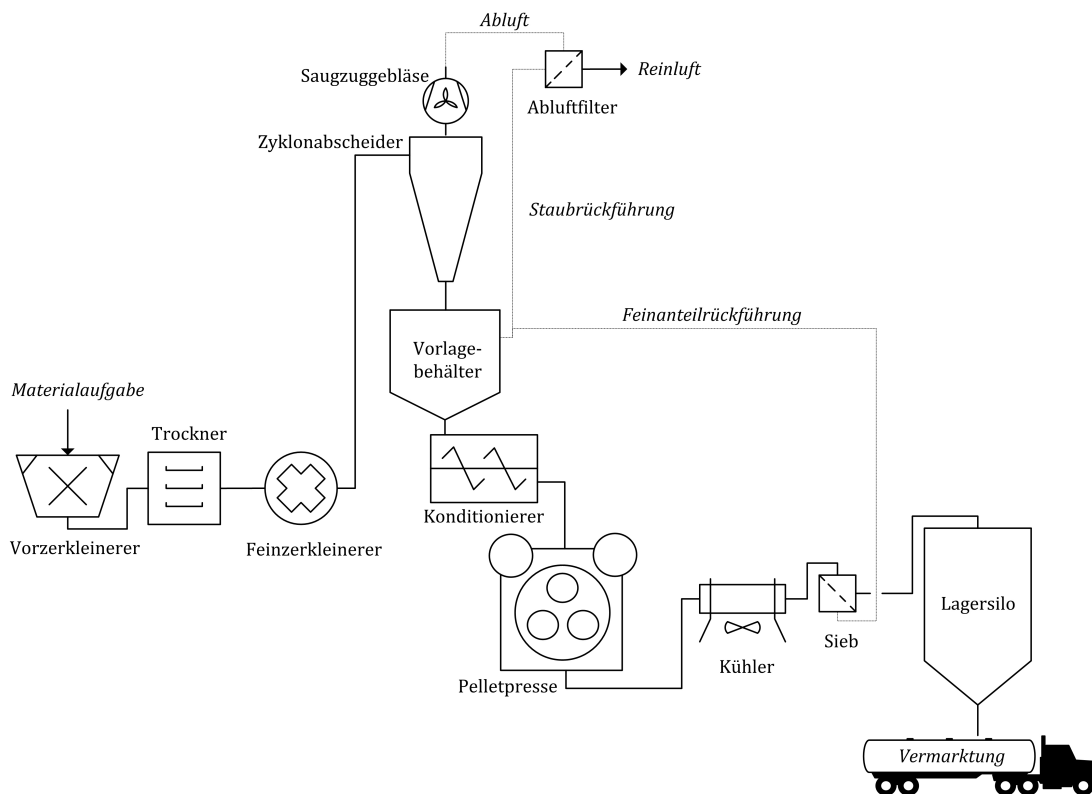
Abluft

Saugzuggebläse

Reinluft

Abluftfilter

Zyklonabscheider

Staubrückführung

Feinanteilrückführung

Vorlagebehälter

Materialaufgabe

Trockner

Vorzerkleinerer

Feinzerkleinerer

Konditionierer

Kühler

Sieb

Lagersilo

Pelletpresse

Vermarktung